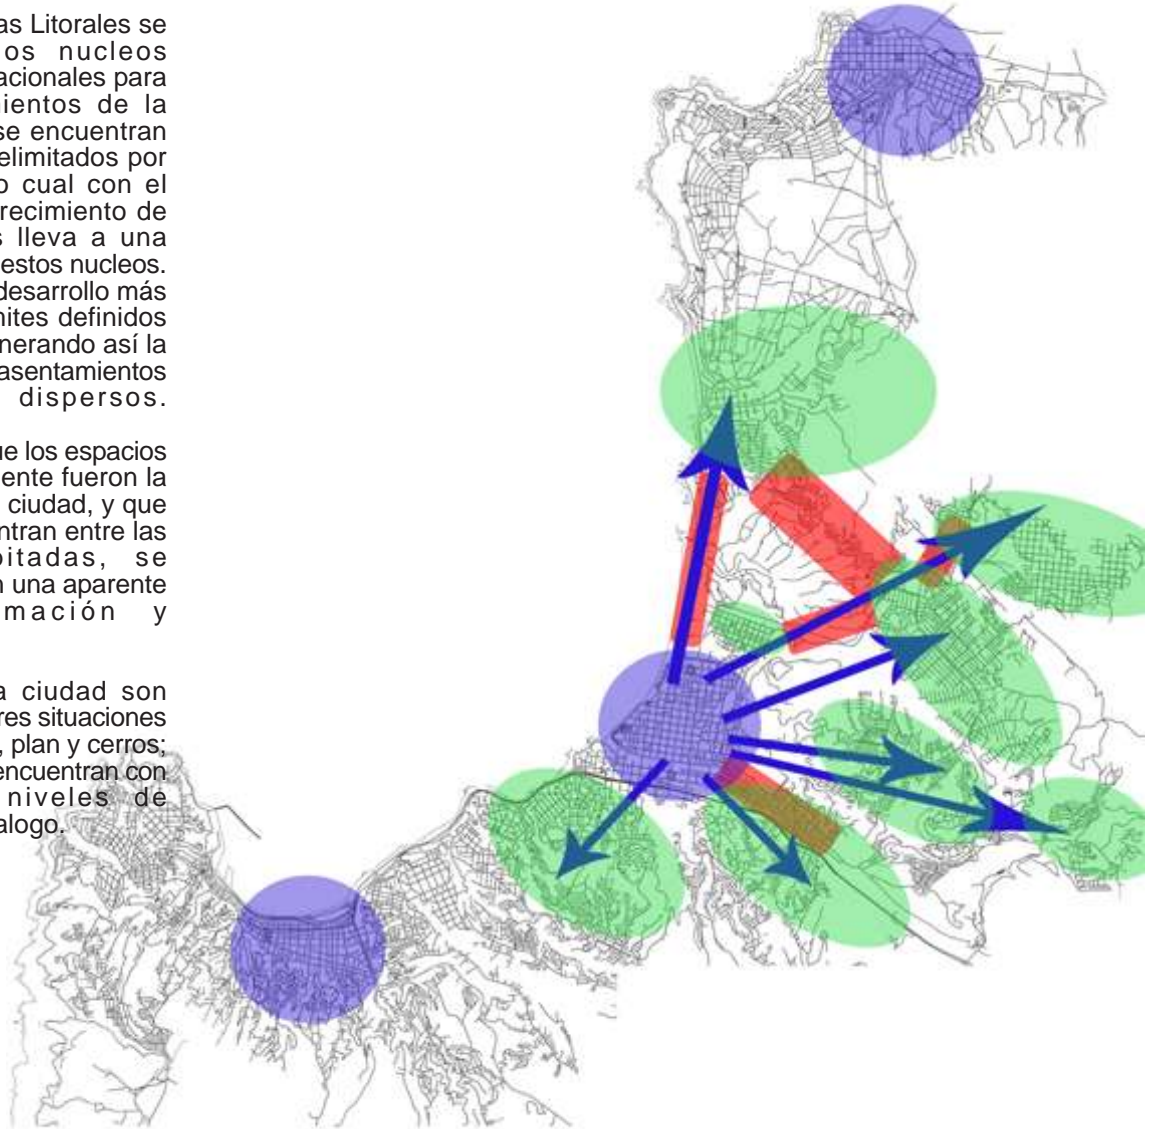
as Litorales se
os nucleos
acionales para
ientos de la
se encuentran
elimitados por
o cual con el
recimiento de
s lleva a una
estos nucleos.
desarrollo más
mites definidos
nerando así la
asentamientos
dispersos.

ue los espacios
ente fueron la
ciudad, y que
ntran entre las
pitadas, se
n una aparente
mación y

a ciudad son
res situaciones
, plan y cerros;
encuentran con
niveles de
alogo.